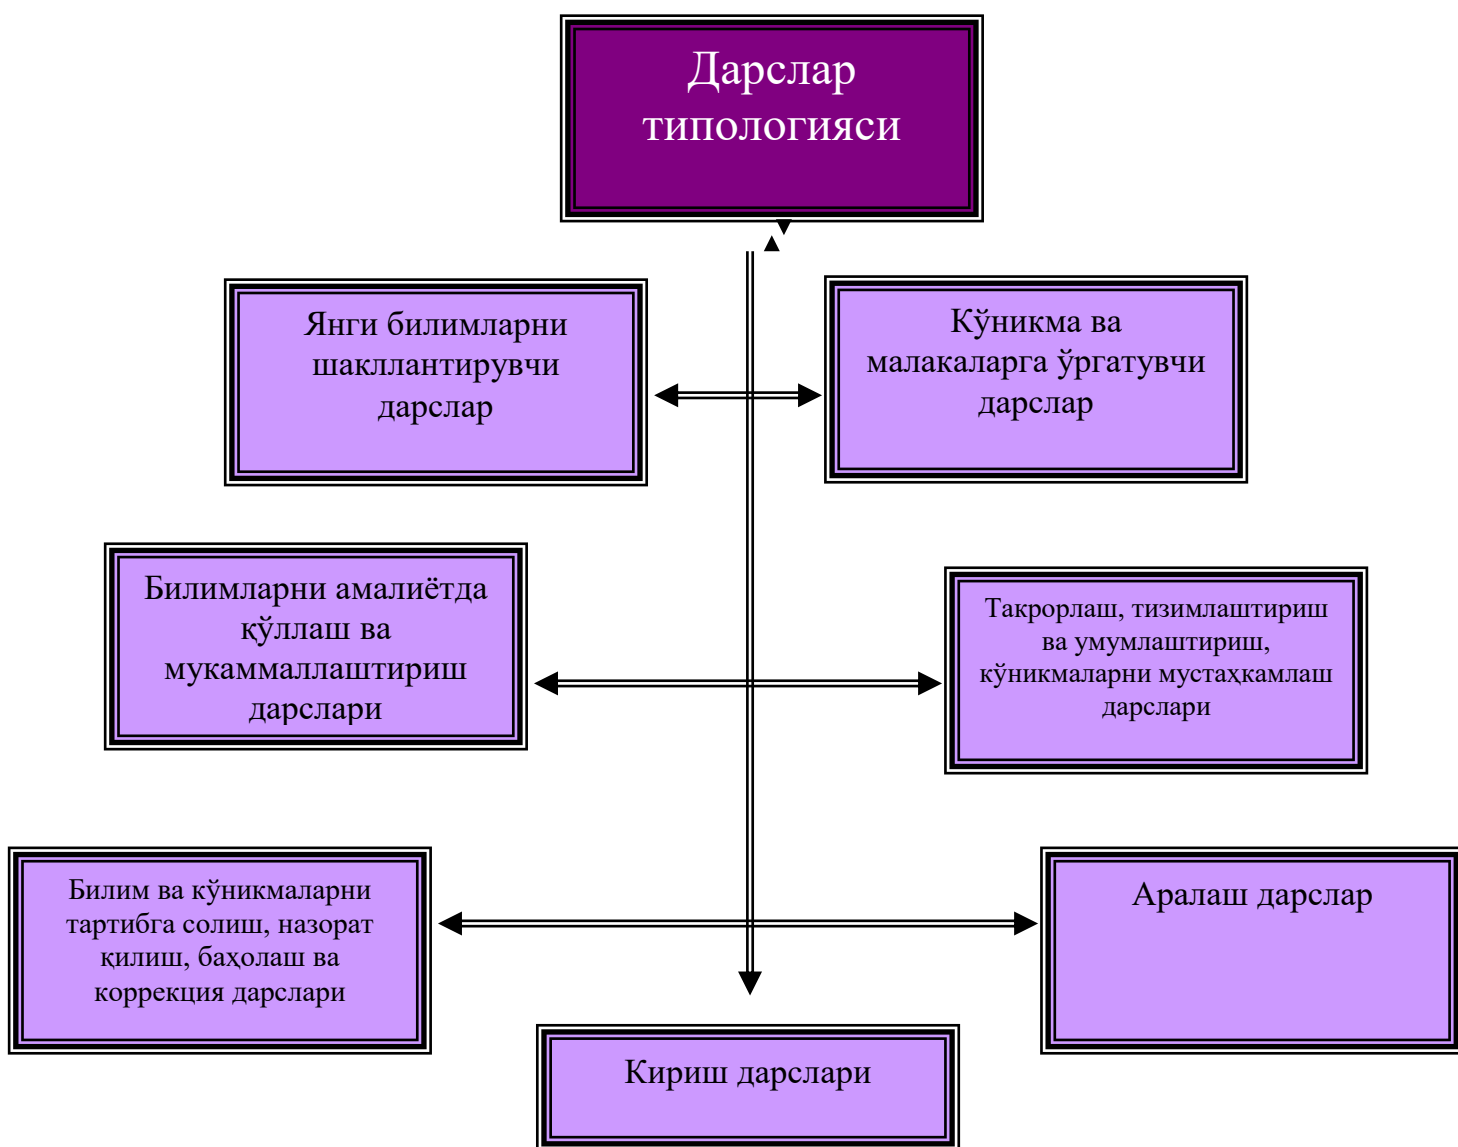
Дарслар типологияси

Янги билимларни шакллантирувчи дарслар

Кўникма ва малакаларга ўргатувчи дарслар

Билимларни амалиётда қўллаш ва мукаммаллаштириш дарслари

Такрорлаш, тизимлаштириш ва умумлаштириш, кўникмаларни мустаҳкамлаш дарслари

Билим ва кўникмаларни тартибга солиш, назорат қилиш, баҳолаш ва коррекция дарслари

Аралаш дарслар

Кириш дарслари